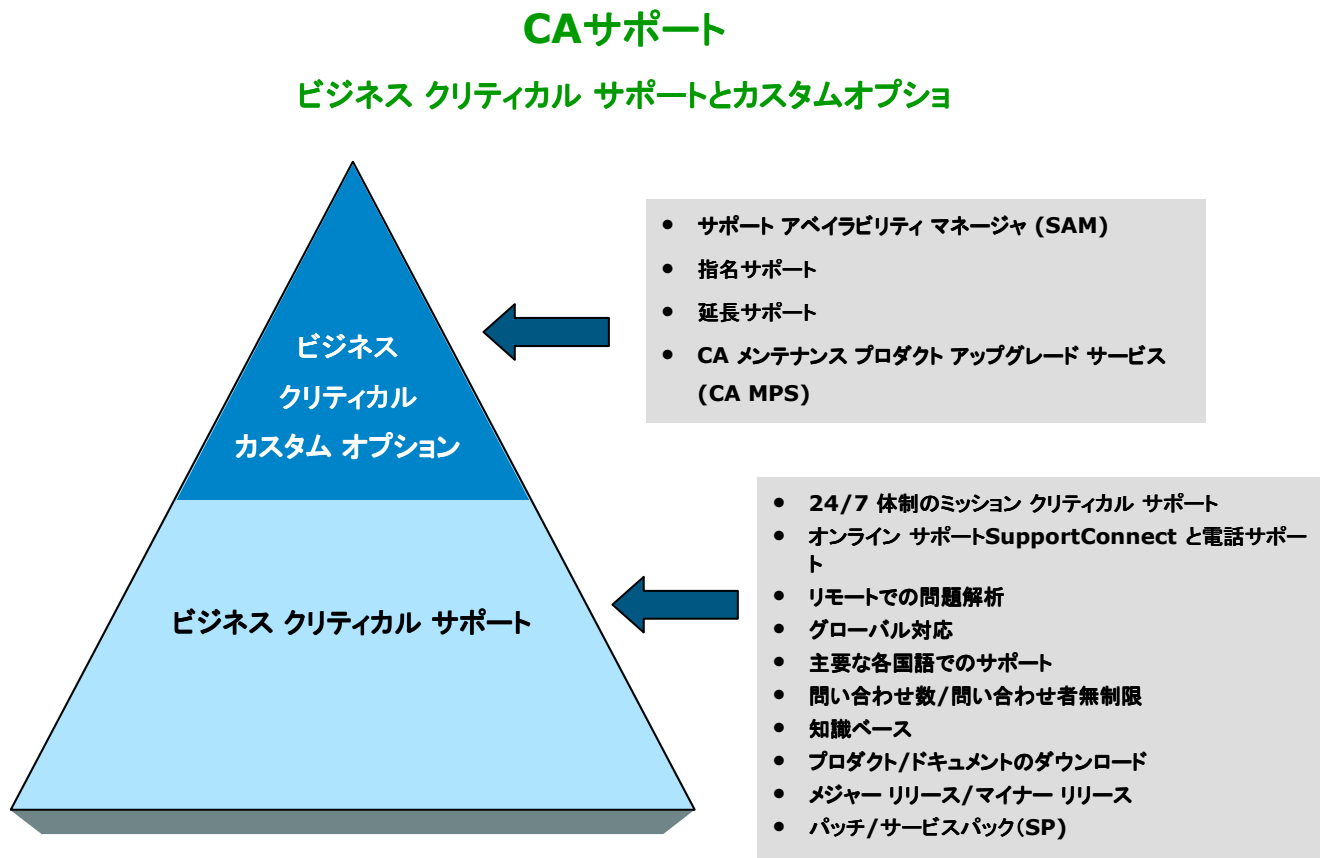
CAサポート

ビジネス クリティカル サポートとカスタムオプショ

ビジネス
クリティカル
カスタム オプション

- サポート アベイラビリティ マネージャ (SAM)
- 指名サポート
- 延長サポート
- CA メンテナンス プロダクト アップグレード サービス (CA MPS)

ビジネス クリティカル サポート

- 24/7 体制のミッション クリティカル サポート
- オンライン サポートSupportConnect と電話サポート
- リモートでの問題解析
- グローバル対応
- 主要な各国語でのサポート
- 問い合わせ数/問い合わせ者無制限
- 知識ベース
- プロダクト/ドキュメントのダウンロード
- メジャー リリース/マイナー リリース
- パッチ/サービスパック(SP)